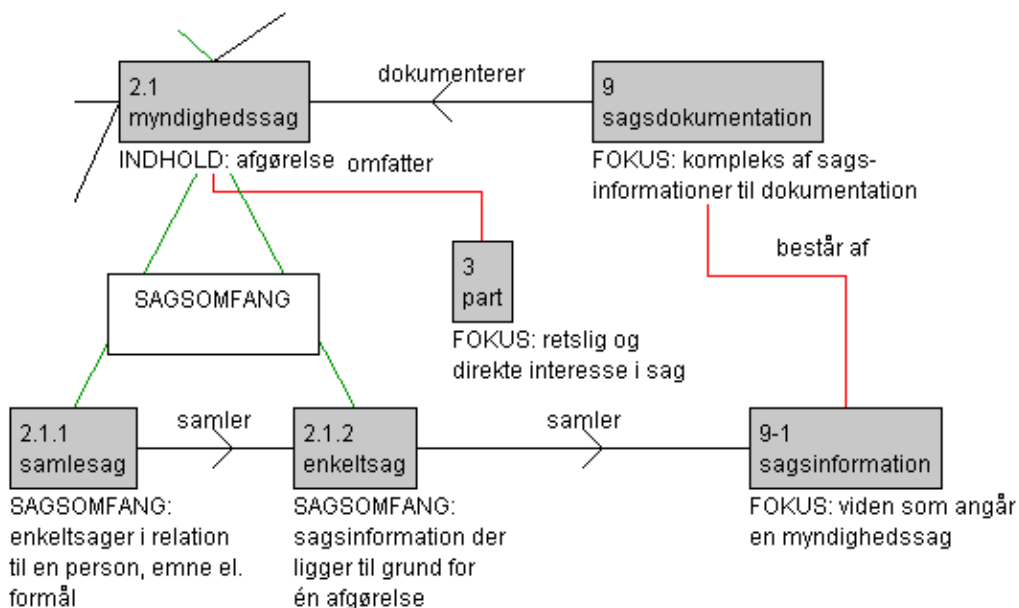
2.1
myndighedssag

INDHOLD: afgørelse

dokumenterer

9
sagsdokumentation

FOKUS: kompleks af sagsinformationer til dokumentation

omfatter

3
part

FOKUS: retslig og direkte interesse i sag

består af

SAGSOMFANG

2.1.1
samlesag

SAGSOMFANG: enkeltsager i relation til en person, emne el. formål

samler

2.1.2
enkeltsag

SAGSOMFANG: sagsinformation der ligger til grund for én afgørelse

samler

9-1
sagsinformation

FOKUS: viden som angår en myndighedssag